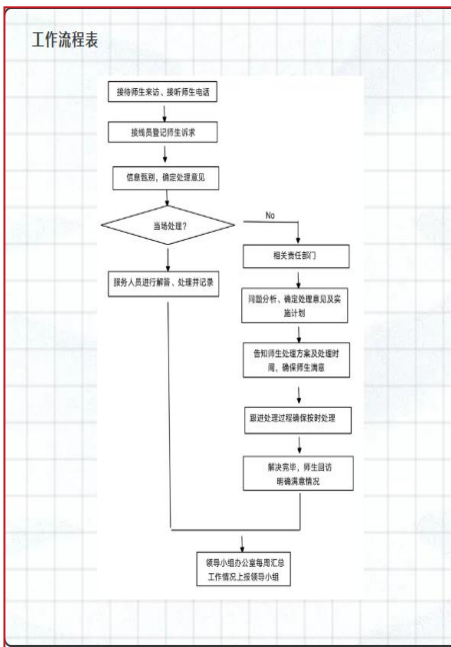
工作流程表

接待师生来访、接听师生电话

接线员登记师生诉求

信息甄别，确定处理意见

当场处理？

No

服务人员进行解答、处理并记录

相关责任部门

问题分析，确定处理意见及实施计划

告知师生处理方案及处理时间，确保师生满意

跟进处理过程确保按时处理

解决完毕，师生回访明确满意情况

领导小组办公室每周汇总工作情况上报领导小组